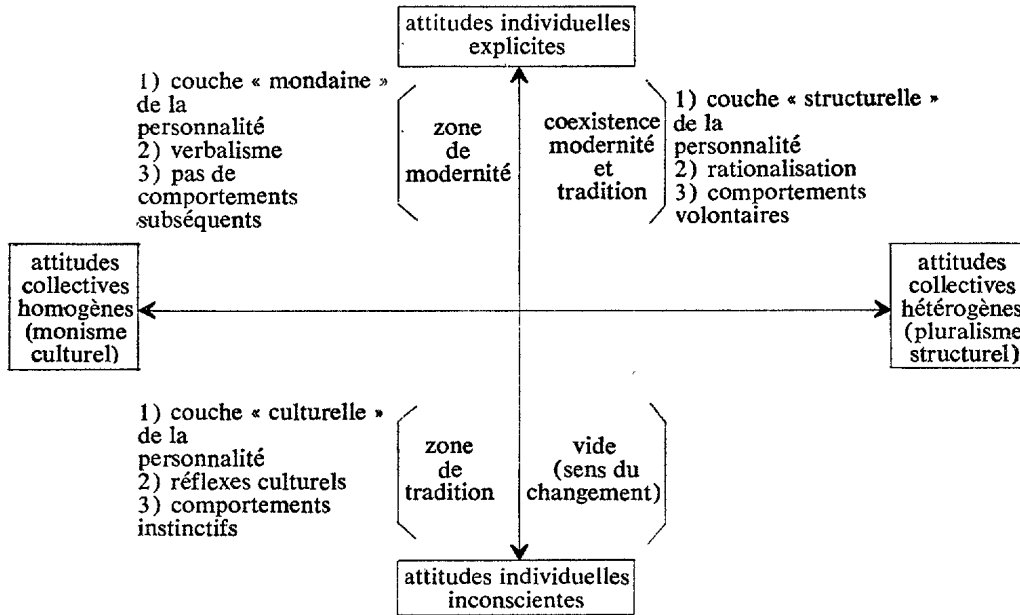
attitudes individuelles explicites

1) couche « mondaine » de la personnalité
2) verbalisme
3) pas de comportements subséquents

zone de modernité

coexistence modernité et tradition

1) couche « structurelle » de la personnalité
2) rationalisation
3) comportements volontaires

attitudes collectives homogènes (monisme culturel)

attitudes collectives hétérogènes (pluralisme structurel)

1) couche « culturelle » de la personnalité
2) réflexes culturels
3) comportements instinctifs

zone de tradition

vide (sens du changement)

attitudes individuelles inconscientes